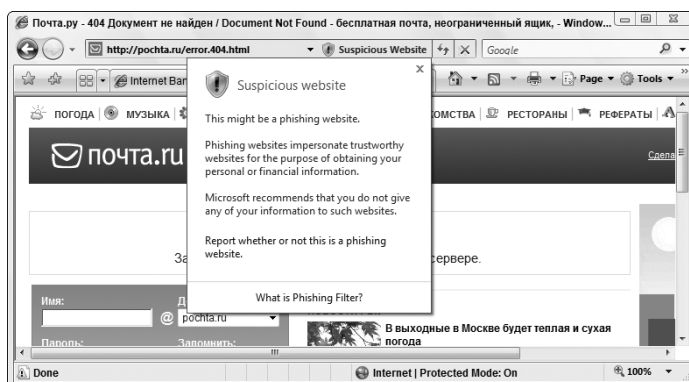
Почта.ру - 404 Документ не найден / Document Not Found - бесплатная почта, неограниченный ящик, - Window...

http://pochta.ru/error.404.html

Suspicious Website

Google

Internet Ban

Page ▾ Tools ▾

ПОГОДА | МУЗЫКА |

ЗНАКОМСТВА | РЕСТОРАНЫ | РЕФЕРАТЫ |

почта.ru

Сдела

За

сервере.

Имя:

@ pochta.ru

Пароль:

Запомнить:

В выходные в Москве будет теплая и сухая погода

Suspicious website

This might be a phishing website.

Phishing websites impersonate trustworthy websites for the purpose of obtaining your personal or financial information.

Microsoft recommends that you do not give any of your information to such websites.

Report whether or not this is a phishing website.

What is Phishing Filter?

Done

Internet | Protected Mode: On

100%